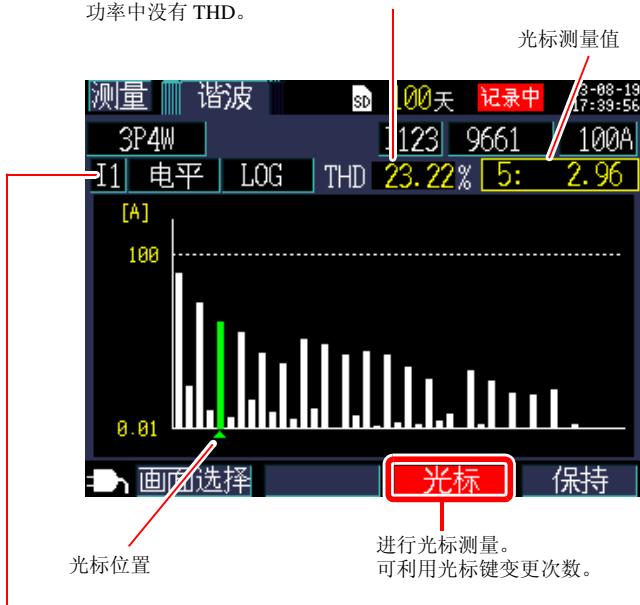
功率中没有 THD。

光标测量值

测量 谐波 SD 100天 记录中 3-08-19 17:39:56

3P4W 1123 9661 100A

I1 电平 LOG THD 23.22% 5: 2.96

[A]

100

0.01

画面选择 光标 保持

光标位置

进行光标测量。
可利用光标键变更次数。